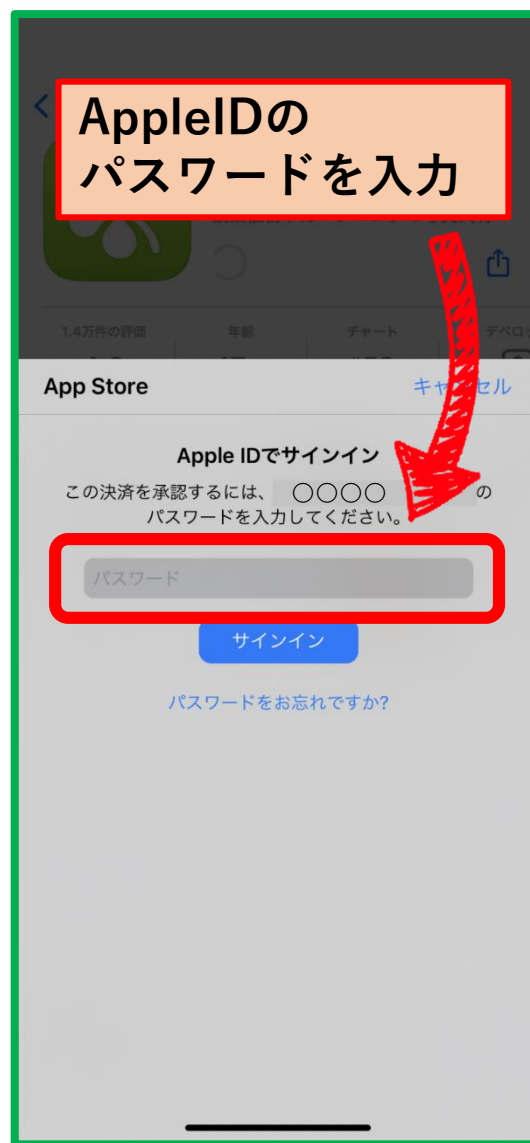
AppleIDの
パスワードを入力

1.4万件の評価
年齢
チャート
デベロ

App Store
キャンセル

Apple IDでサインイン
この決済を承認するには、 ○○○○ の
パスワードを入力してください。

パスワード

サインイン

パスワードをお忘れですか?